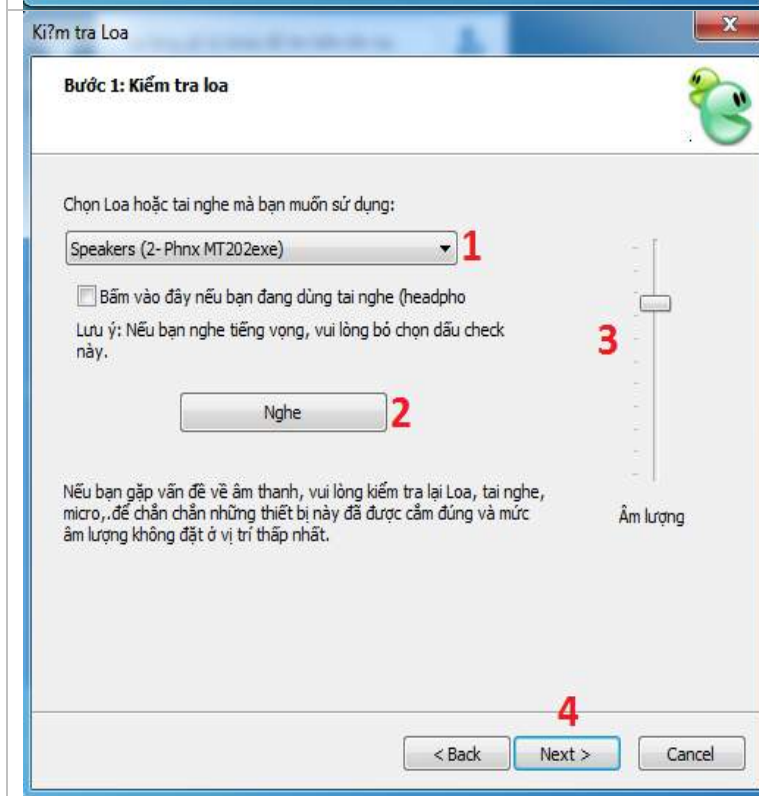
Ki?m tra Loa

Bước 1: Kiểm tra loa

Chọn Loa hoặc tai nghe mà bạn muốn sử dụng:

Speakers (2- Phnx MT202exe)

1

Bấm vào đây nếu bạn đang dùng tai nghe (headpho

Lưu ý: Nếu bạn nghe tiếng vọng, vui lòng bỏ chọn dấu check này.

3

Nghe

2

Nếu bạn gặp vấn đề về âm thanh, vui lòng kiểm tra lại Loa, tai nghe, micro,.để chắn chắn những thiết bị này đã được cắm đúng và mức âm lượng không đặt ở vị trí thấp nhất.

Âm lượng

4

< Back

Next >

Cancel